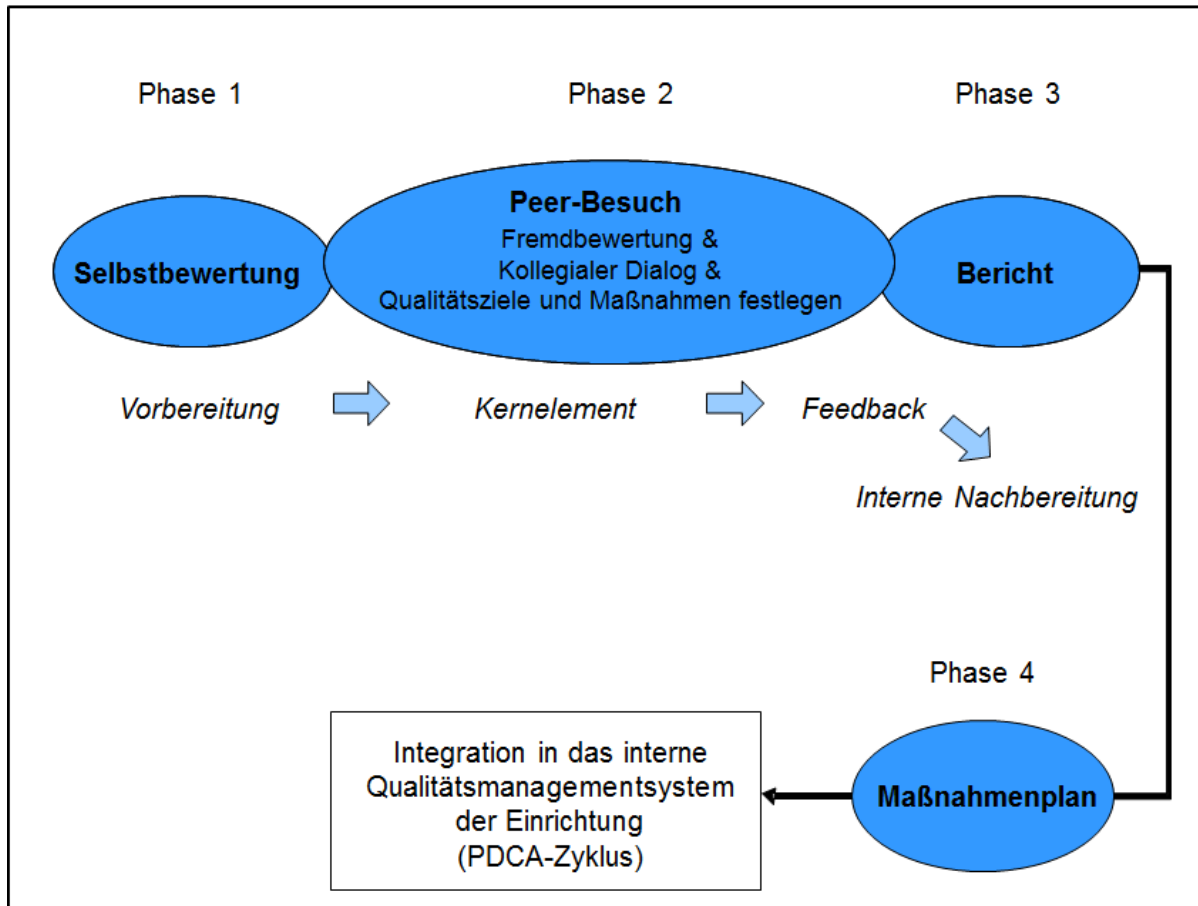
Phase 1

Phase 2

Phase 3

Selbstbewertung

Peer-Besuch
Fremdbewertung &
Kollegialer Dialog &
Qualitätsziele und Maßnahmen festlegen

Bericht

Vorbereitung

Kernelement

Feedback

Interne Nachbereitung

Phase 4

Integration in das interne Qualitätsmanagementsystem der Einrichtung (PDCA-Zyklus)

Maßnahmenplan